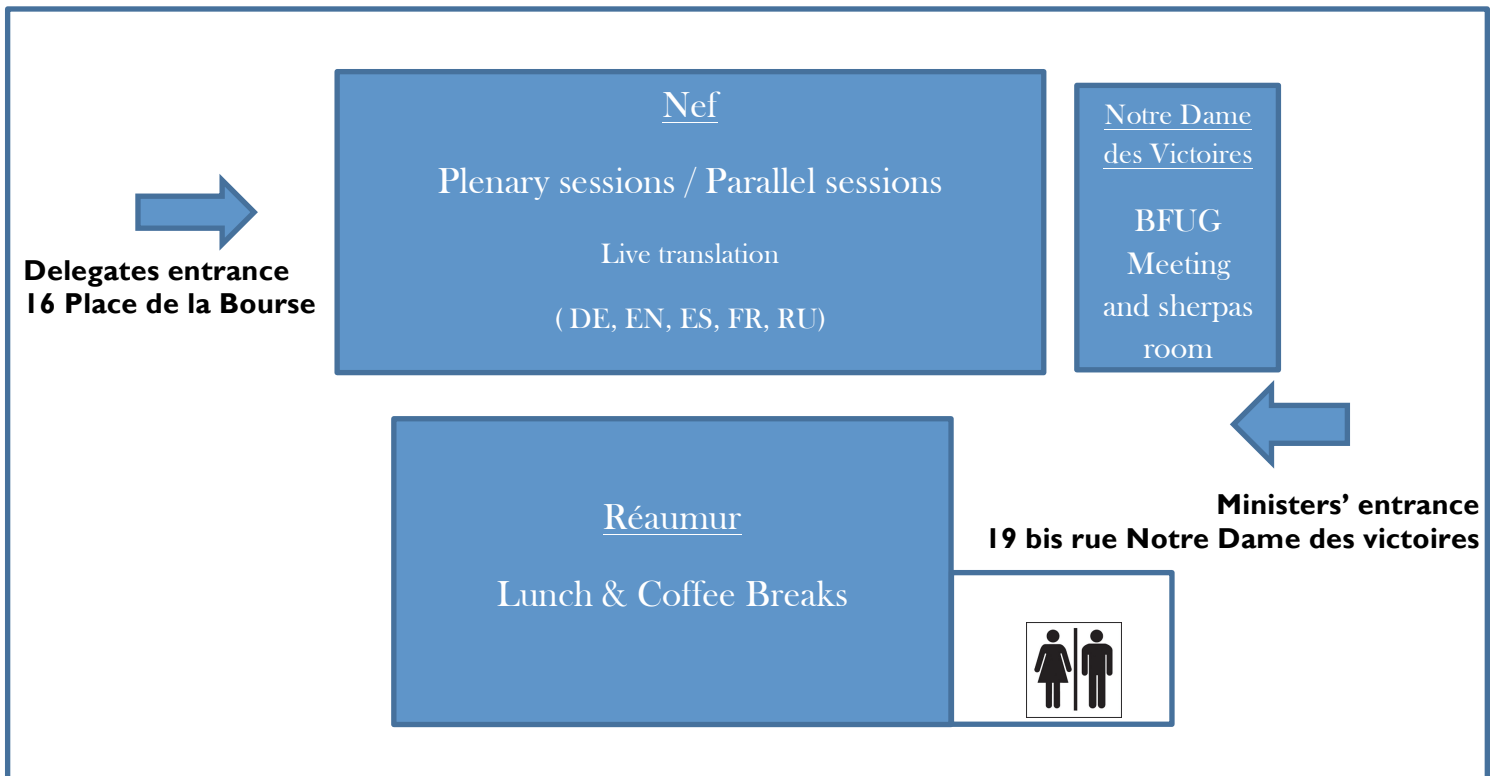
Nef

Plenary sessions / Parallel sessions

Live translation

( DE, EN, ES, FR, RU)

Notre Dame des Victoires

BFUG Meeting and sherpas room

Delegates entrance
16 Place de la Bourse

Réaumur

Lunch & Coffee Breaks

Ministers' entrance
19 bis rue Notre Dame des victoires